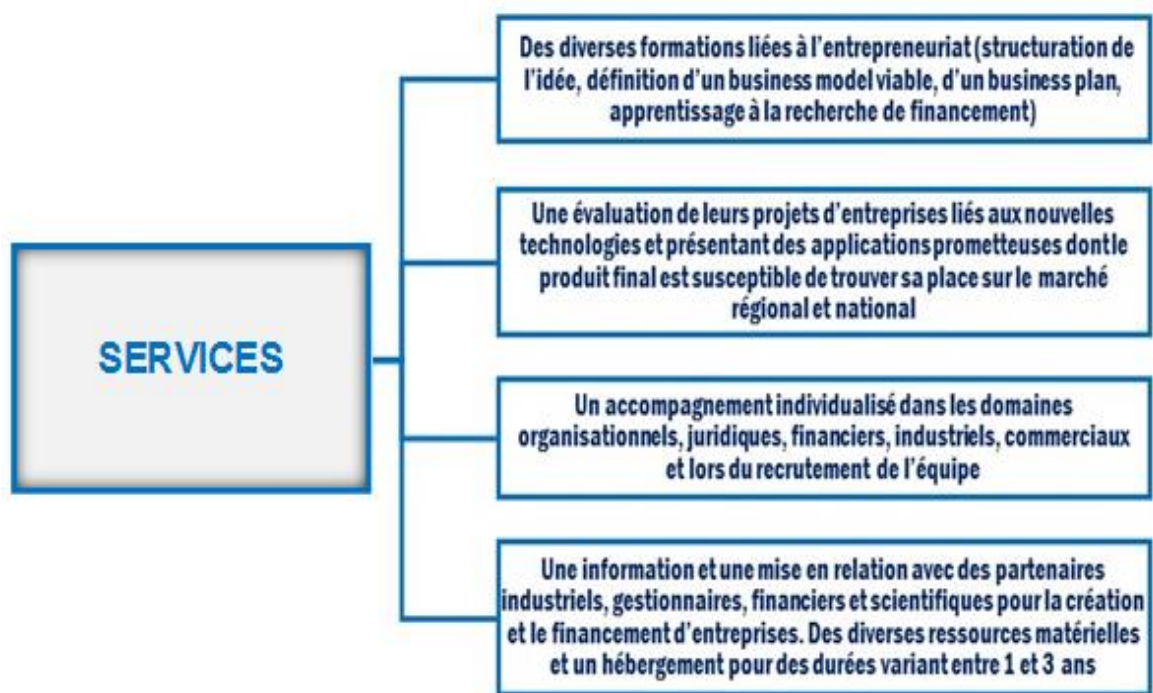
SERVICES

Des diverses formations liées à l'entrepreneuriat (structuration de l'idée, définition d'un business model viable, d'un business plan, apprentissage à la recherche de financement)

Une évaluation de leurs projets d'entreprises liés aux nouvelles technologies et présentant des applications prometteuses dont le produit final est susceptible de trouver sa place sur le marché régional et national

Un accompagnement individualisé dans les domaines organisationnels, juridiques, financiers, industriels, commerciaux et lors du recrutement de l'équipe

Une information et une mise en relation avec des partenaires industriels, gestionnaires, financiers et scientifiques pour la création et le financement d'entreprises. Des diverses ressources matérielles et un hébergement pour des durées variant entre 1 et 3 ans